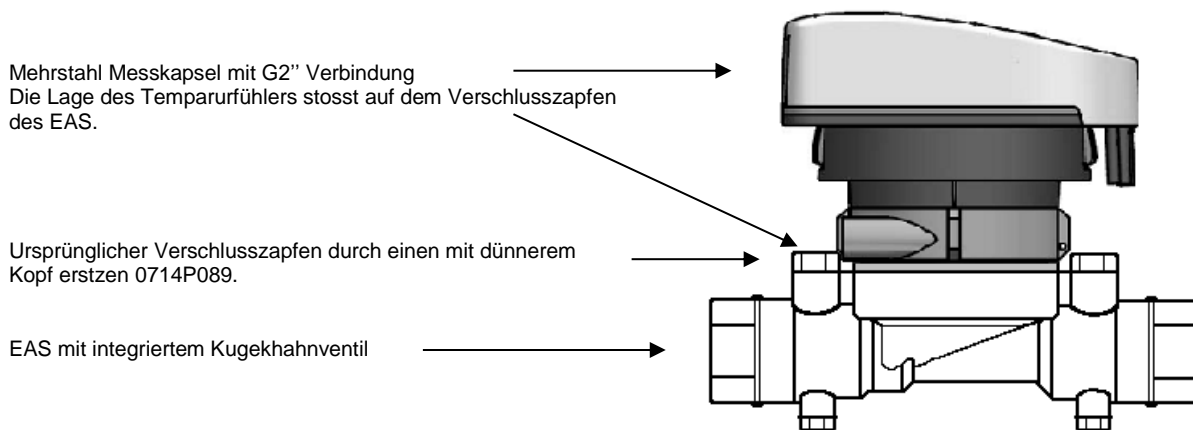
Mehrstahl Messkapsel mit G2'' Verbindung
Die Lage des Temparurfühlers stosst auf dem Verschlusszapfen des EAS.

Ursprünglicher Verschlusszapfen durch einen mit dünnerem Kopf erstzen 0714P089.

EAS mit integriertem Kugekhahnventil